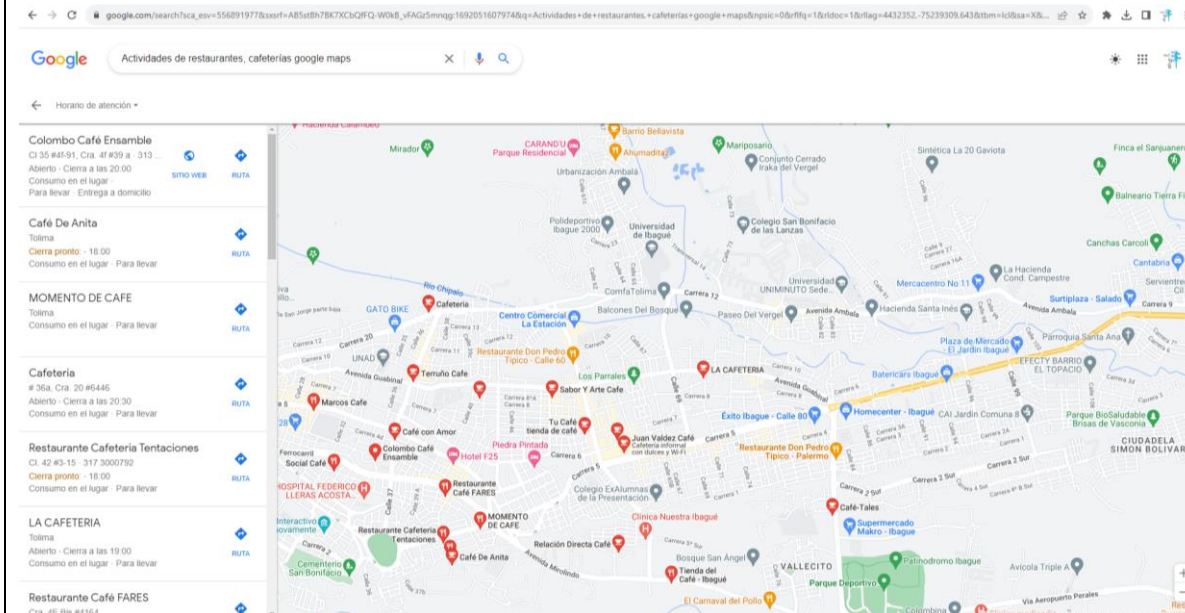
google.com/search?sca_esv=556891977&sxsrf=AB5stBh7BK7XCbQfFQ-W0kB_vFAGz5mnqg:1692051607974&q=Actividades+de+restaurantes,+cafeterias+google+maps&npsic=0&rflfq=1&rldoc=1&rllag=4432352,-75239309,643&tbm=lcl&sa=X&...

Google

Actividades de restaurantes, cafeterias google maps

Horario de atención

Colombo Café Ensamble
Cl 35 #4f-91, Cra. 4f #39 a · 313 ...
Abierto · Cierra a las 20:00
Consumo en el lugar ·
Para llevar · Entrega a domicilio
SITIO WEB
RUTA

Café De Anita
Tolima
Cierra pronto: · 18:00
Consumo en el lugar · Para llevar
RUTA

MOMENTO DE CAFE
Tolima
Consumo en el lugar · Para llevar
RUTA

Cafetería
# 36a, Cra. 20 #6446
Abierto · Cierra a las 20:30
Consumo en el lugar · Para llevar
RUTA

Restaurante Cafeteria Tentaciones
Cl. 42 #3-15 · 317 3000792
Cierra pronto: · 18:00
Consumo en el lugar · Para llevar
RUTA

LA CAFETERIA
Tolima
Abierto · Cierra a las 19:00
Consumo en el lugar · Para llevar
RUTA

Restaurante Café FARES

Barrio Bellavista
Mirador
CARANDÚ Parque Residencial
Ahumadita
Mariposario
Conjunto Cerrado Iraka del Vergel
Sintética La 20 Gaviota
Finca el Sanjuanero
Balneario Tierra Fi
Urbanización Ambalá
Polideportivo Ibagué 2000
Universidad de Ibagué
Colegio San Bonifacio de las Lanzas
Canchas Carcoli
Cantabria
La Hacienda Cond. Campestre
Universidad UNIMINUTO Sede...
Mercacentro No 11
Río Chipalo
ComfaTolima
Carrera 12
Surtiplaza - Salado
GATO BIKE
Cafetería
Centro Comercial La Estación
Balcones Del Bosque
Paseo Del Vergel
Avenida Ambala
Hacienda Santa Inés
Parroquia Santa Ana
Plaza de Mercado El Jardín Ibagué
Restaurante Don Pedro Típico - Calle 60
UNAD
Los Parrales
LA CAFETERIA
EFECTY BARRIO EL TOPACIO
Batericars Ibagué
Terruño Cafe
Sabor Y Arte Cafe
Marcos Cafe
Éxito Ibague - Calle 80
Homecenter - Ibagué
CAI Jardín Comuna 8
Parque BioSaludable Brisas de Vasconia
Tu Café tienda de café
Café con Amor
Juan Valdez Café Cafetería informal con dulces y Wi-Fi
Restaurante Don Pedro Típico - Palermo
CIUDADELA SIMON BOLIVAR
Piedra Pintada
Colombo Café Ensamble
Social Café
Hotel F25
HOSPITAL FEDERICO LLERAS ACOSTA...
Restaurante Café FARES
Colegio ExAlumnas de la Presentación
Café-Tales
MOMENTO DE CAFE
Clínica Nuestra Ibagué
Supermercado Makro - Ibague
Restaurante Cafeteria Tentaciones
Relación Directa Café
Bosque San Angel
Café De Anita
VALLECITO
Patinodromo Ibague
Avicola Triple A
Cementerio San Bonifacio
Tienda del Café - Ibagué
Parque Deportivo
El Carnaval del Pollo
Vía Aeropuerto Perales
Colombina
Carrera 2 Sur
Avenida Guabinal
Calle 60